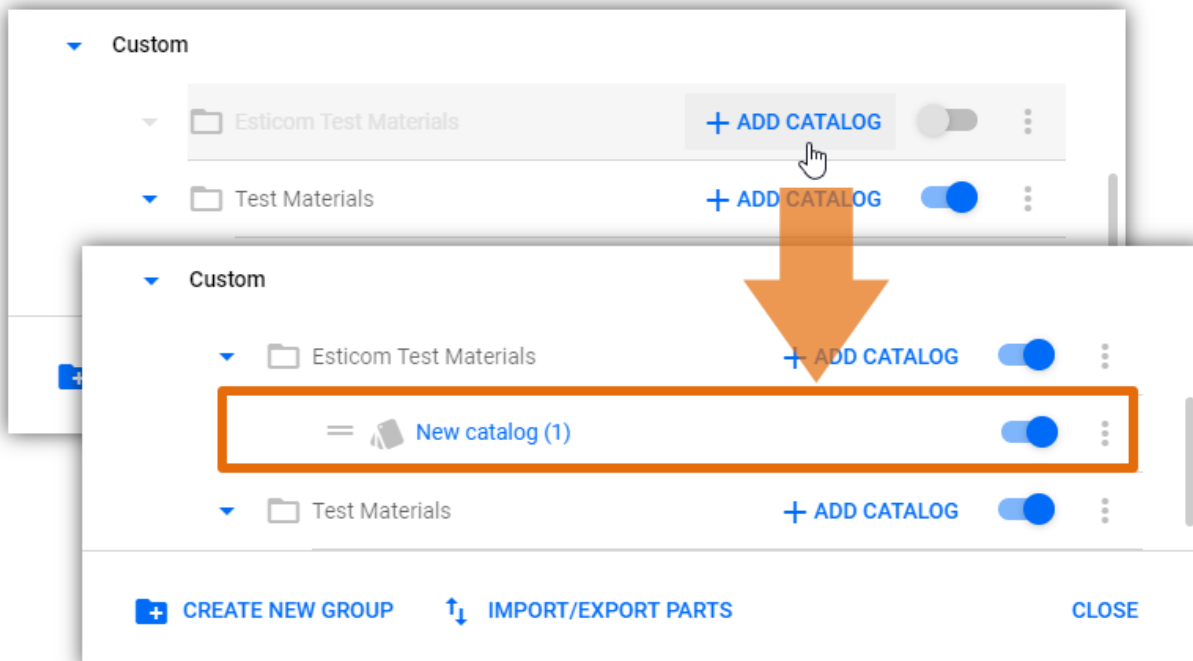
Custom

Esticom Test Materials
+ ADD CATALOG

Test Materials
+ ADD CATALOG

Custom

Esticom Test Materials
+ ADD CATALOG

New catalog (1)

Test Materials
+ ADD CATALOG

CREATE NEW GROUP
IMPORT/EXPORT PARTS
CLOSE